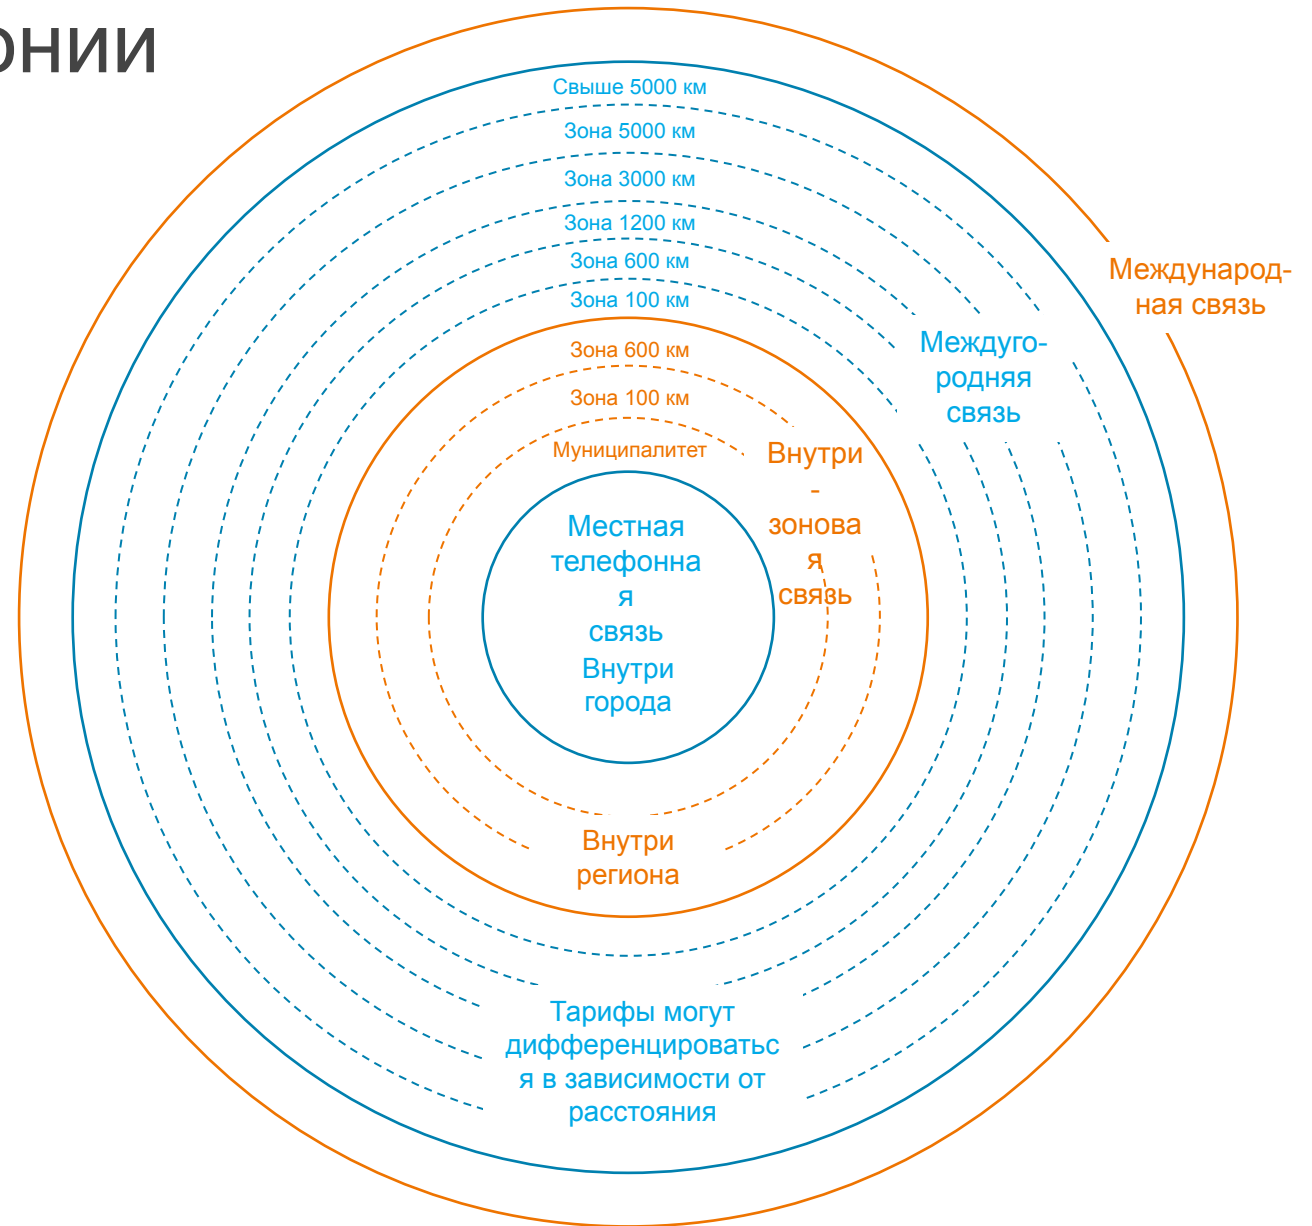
онии

Свыше 5000 км
Зона 5000 км
Зона 3000 км
Зона 1200 км
Зона 600 км
Зона 100 км

Международная связь

Междугородняя связь

Зона 600 км
Зона 100 км
Муниципалитет

Внутризоновая связь

Местная телефонная связь Внутри города

Внутри региона

Тарифы могут дифференцироваться в зависимости от расстояния